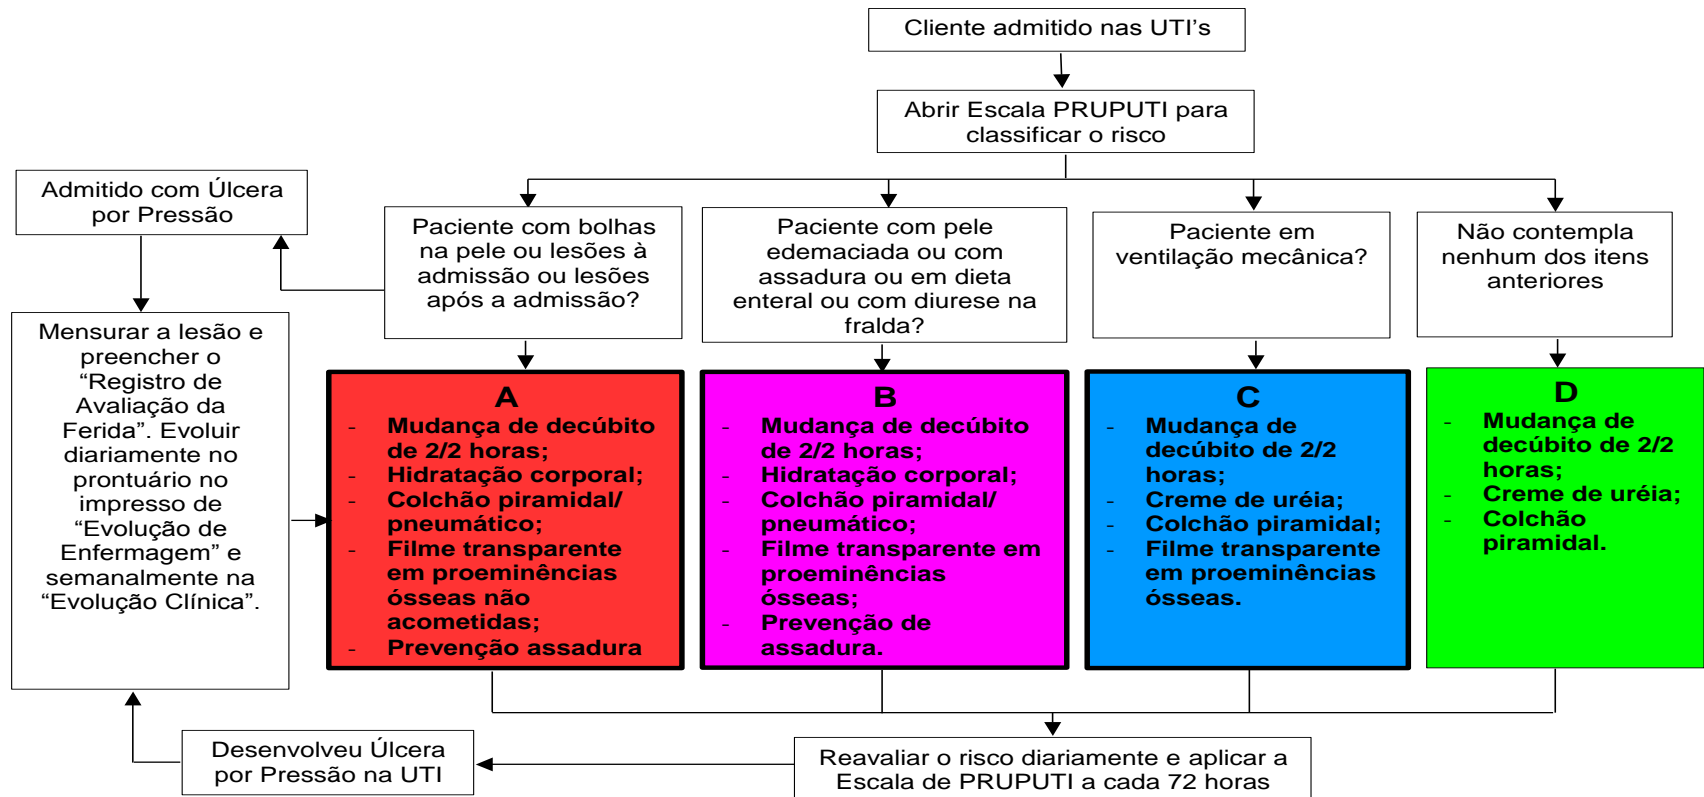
Cliente admitido nas UTI's

Abrir Escala PRUPUTI para classificar o risco

Admitido com Úlcera por Pressão

Paciente com bolhas na pele ou lesões à admissão ou lesões após a admissão?

Paciente com pele edemaciada ou com assadura ou em dieta enteral ou com diurese na fralda?

Paciente em ventilação mecânica?

Não contempla nenhum dos itens anteriores

Mensurar a lesão e preencher o "Registro de Avaliação da Ferida". Evoluir diariamente no prontuário no impresso de "Evolução de Enfermagem" e semanalmente na "Evolução Clínica".

A
- Mudança de decúbito de 2/2 horas;
- Hidratação corporal;
- Colchão piramidal/ pneumático;
- Filme transparente em proeminências ósseas não acometidas;
- Prevenção assadura

B
- Mudança de decúbito de 2/2 horas;
- Hidratação corporal;
- Colchão piramidal/ pneumático;
- Filme transparente em proeminências ósseas;
- Prevenção de assadura.

C
- Mudança de decúbito de 2/2 horas;
- Creme de uréia;
- Colchão piramidal;
- Filme transparente em proeminências ósseas.

D
- Mudança de decúbito de 2/2 horas;
- Creme de uréia;
- Colchão piramidal.

Desenvolveu Úlcera por Pressão na UTI

Reavaliar o risco diariamente e aplicar a Escala de PRUPUTI a cada 72 horas